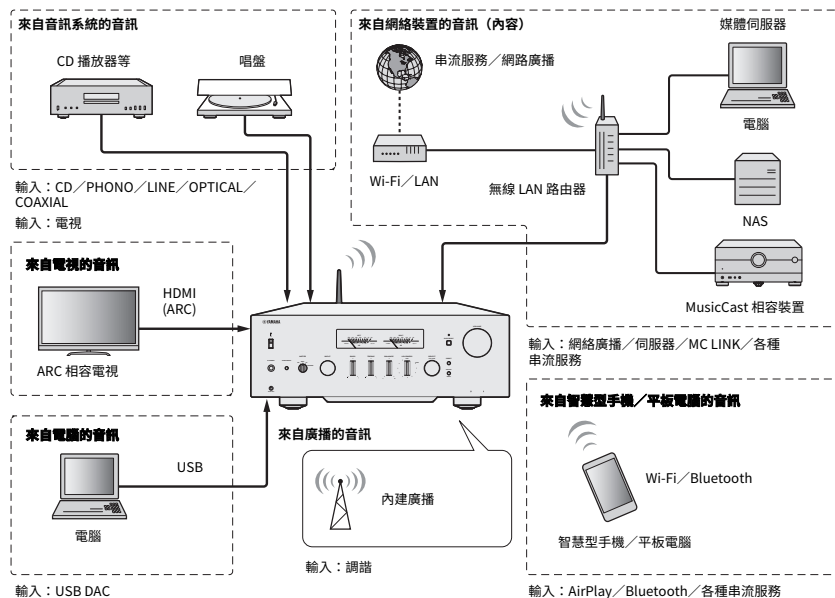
來自音訊系統的音訊

CD 播放器等

唱盤

輸入：CD／PHONO／LINE／OPTICAL／COAXIAL

輸入：電視

來自網絡裝置的音訊（內容）

串流服務／網路廣播

媒體伺服器

電腦

Wi-Fi／LAN

無線 LAN 路由器

NAS

MusicCast 相容裝置

輸入：網絡廣播／伺服器／MC LINK／各種串流服務

來自電視的音訊

HDMI (ARC)

ARC 相容電視

YAMAHA

來自電腦的音訊

USB

電腦

輸入：USB DAC

來自廣播的音訊

內建廣播

輸入：調諧

來自智慧型手機／平板電腦的音訊

Wi-Fi／Bluetooth

智慧型手機／平板電腦

輸入：AirPlay／Bluetooth／各種串流服務